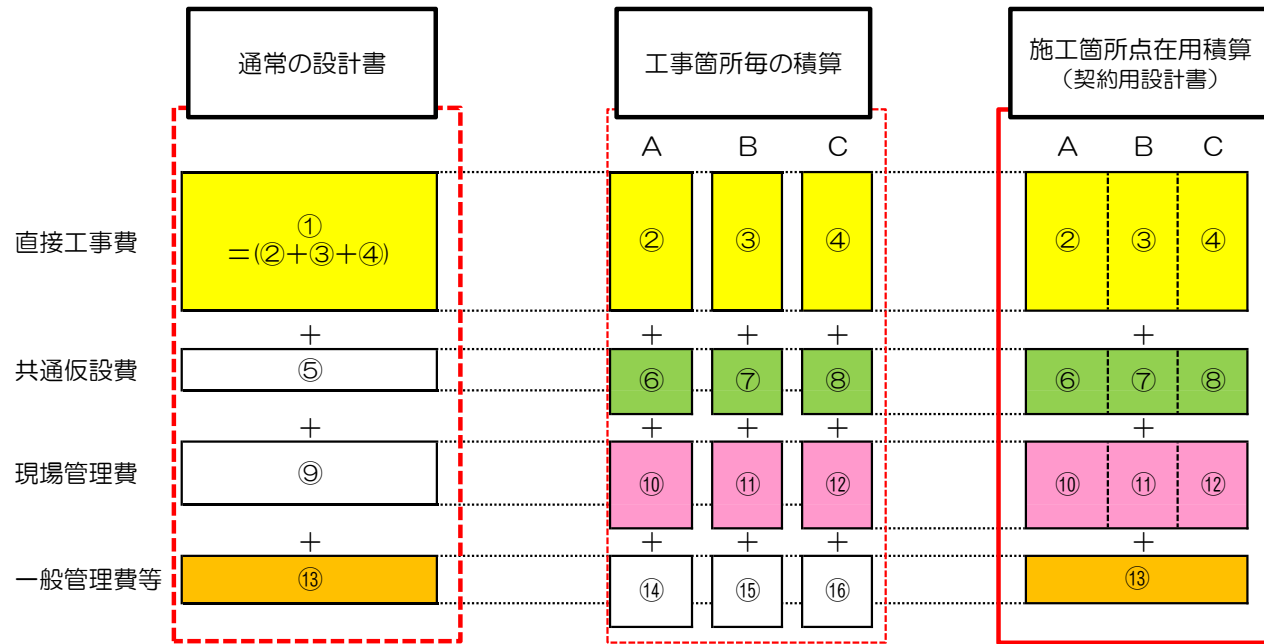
通常の設計書

工事箇所毎の積算

施工箇所点在用積算
（契約用設計書）

| | 通常の設計書 | A | B | C | A | B | C |
|---|---|---|---|---|---|---|---|
| 直接工事費 | ① ＝(②＋③＋④) | ② | ③ | ④ | ② | ③ | ④ |
| | ＋ | ＋ | ＋ | ＋ | | ＋ | |
| 共通仮設費 | ⑤ | ⑥ | ⑦ | ⑧ | ⑥ | ⑦ | ⑧ |
| | ＋ | ＋ | ＋ | ＋ | | ＋ | |
| 現場管理費 | ⑨ | ⑩ | ⑪ | ⑫ | ⑩ | ⑪ | ⑫ |
| | ＋ | ＋ | ＋ | ＋ | | ＋ | |
| 一般管理費等 | ⑬ | ⑭ | ⑮ | ⑯ | | ⑬ | |